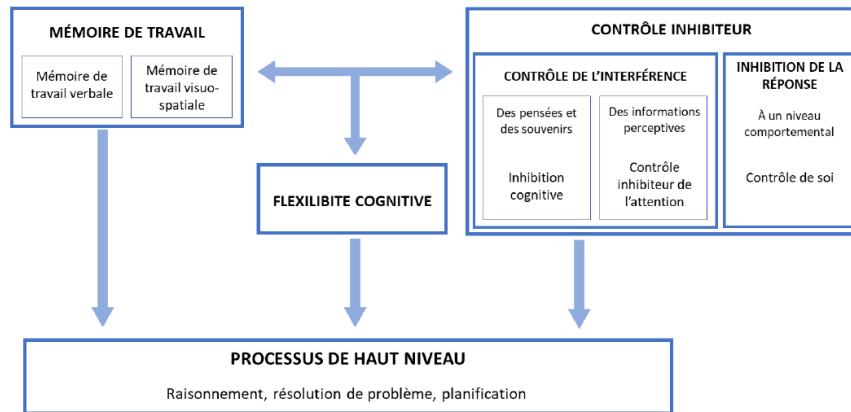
MÉMOIRE DE TRAVAIL

Mémoire de travail verbale

Mémoire de travail visuo-spatiale

CONTRÔLE INHIBITEUR

CONTRÔLE DE L'INTERFÉRENCE

Des pensées et des souvenirs

Inhibition cognitive

Des informations perceptives

Contrôle inhibiteur de l'attention

INHIBITION DE LA RÉPONSE

À un niveau comportemental

Contrôle de soi

FLEXILIBITE COGNITIVE

PROCESSUS DE HAUT NIVEAU

Raisonnement, résolution de problème, planification